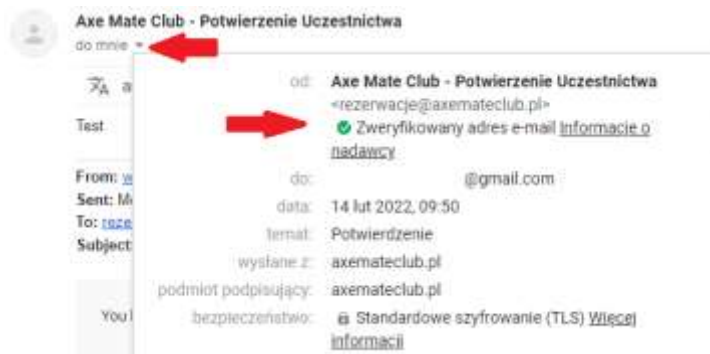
Axe Mate Club - Potwierzenie Uczestnictwa
do mnie

a

Test

From: w
Sent: M
To: reze
Subject

You

od: Axe Mate Club - Potwierzenie Uczestnictwa
<rezerwacje@axemateclub.pl>
Zweryfikowany adres e-mail Informacje o nadawcy

do: @gmail.com

data: 14 lut 2022, 09:50

temat: Potwierdzenie

wysłane z: axemateclub.pl

podmiot podpisujący: axemateclub.pl

bezpieczeństwo: Standardowe szyfrowanie (TLS) Więcej informacji